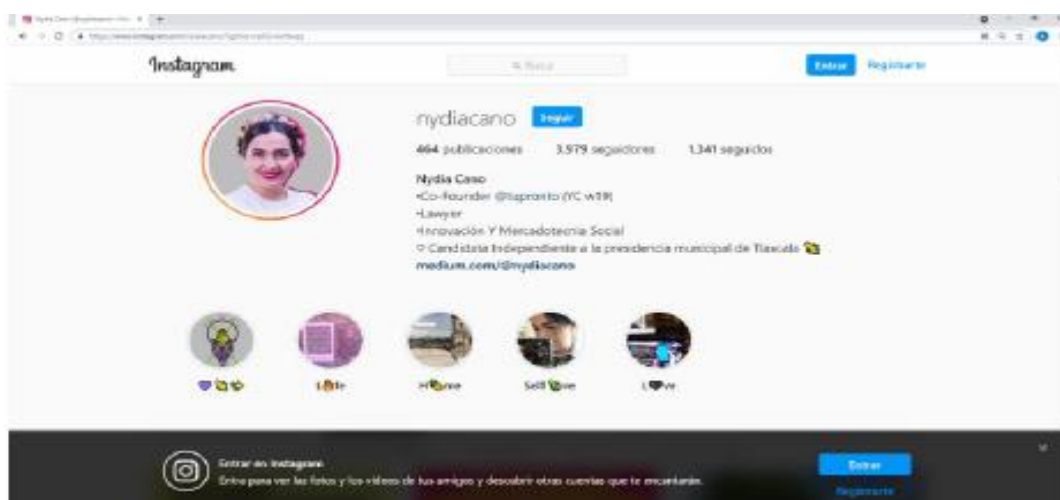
Instagram

Buscar

Entrar Regístrate

nydiacano Seguir

464 publicaciones 3.579 seguidores 1.341 seguidos

Nydia Cano
•Co-founder @tapronto (YC w19)
•Lawyer
•Innovación Y Mercadotecnia Social
♡ Candidata Independiente a la presidencia municipal de Tlaxcala
medium.com/@nydiacano

Life

H ome

Self love

L ve

Entrar en Instagram
Entra para ver las fotos y los videos de tus amigos y descubrir otras cuentas que te encantarán.

Entrar

Regístrate